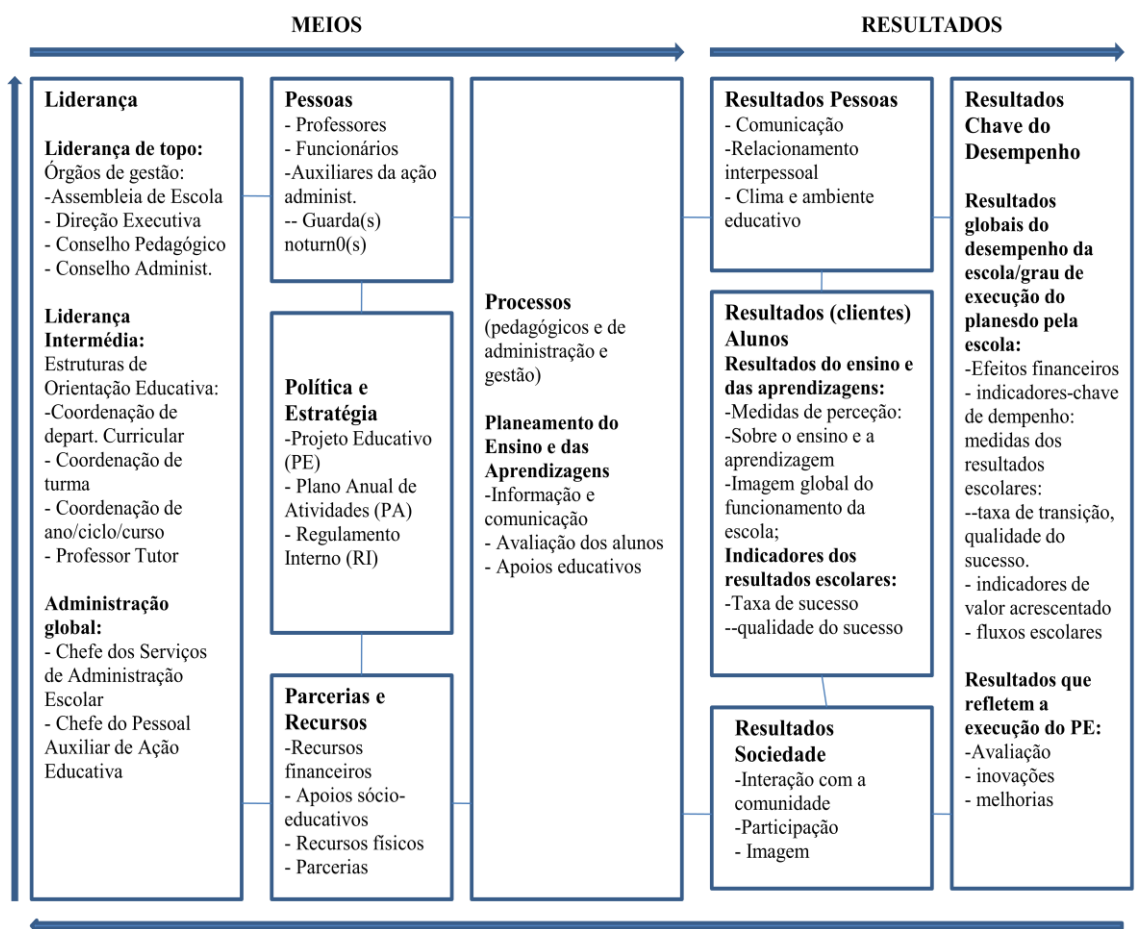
MEIOS

RESULTADOS

Liderança

Liderança de topo:
Órgãos de gestão:
-Assembleia de Escola
- Direção Executiva
- Conselho Pedagógico
- Conselho Administ.

Liderança Intermédia:
Estruturas de Orientação Educativa:
-Coordenação de depart. Curricular
- Coordenação de turma
- Coordenação de ano/ciclo/curso
- Professor Tutor

Administração global:
- Chefe dos Serviços de Administração Escolar
- Chefe do Pessoal Auxiliar de Ação Educativa

Pessoas
- Professores
- Funcionários
-Auxiliares da ação administ.
-- Guarda(s) noturn0(s)

Política e Estratégia
-Projeto Educativo (PE)
- Plano Anual de Atividades (PA)
- Regulamento Interno (RI)

Parcerias e Recursos
-Recursos financeiros
- Apoios sócio-educativos
- Recursos físicos
- Parcerias

Processos
(pedagógicos e de administração e gestão)

Planeamento do Ensino e das Aprendizagens
-Informação e comunicação
- Avaliação dos alunos
- Apoios educativos

Resultados Pessoas
- Comunicação
-Relacionamento interpessoal
- Clima e ambiente educativo

Resultados (clientes) Alunos
Resultados do ensino e das aprendizagens:
-Medidas de perceção:
-Sobre o ensino e a aprendizagem
-Imagem global do funcionamento da escola;
Indicadores dos resultados escolares:
-Taxa de sucesso
--qualidade do sucesso

Resultados Sociedade
-Interação com a comunidade
-Participação
- Imagem

Resultados Chave do Desempenho

Resultados globais do desempenho da escola/grau de execução do planesdo pela escola:
-Efeitos financeiros
- indicadores-chave de dempenho: medidas dos resultados escolares:
--taxa de transição, qualidade do sucesso.
- indicadores de valor acrescentado
- fluxos escolares

Resultados que refletem a execução do PE:
-Avaliação
- inovações
- melhorias